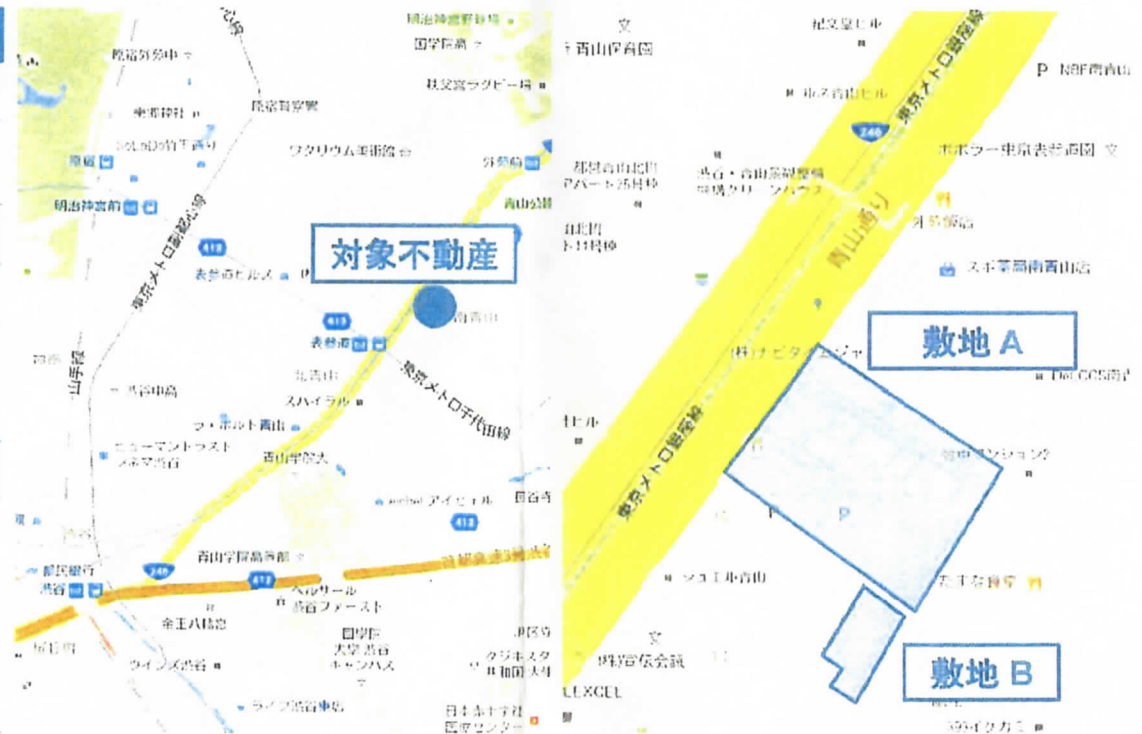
明治神宮野球場
国学院高
秩父宮ラグビー場
文
青山保育園
紀文堂ビル
東京メトロ銀座線
NBF南青山
原宿外苑中
東郷神社
原宿警察署
ワタリウム美術館
外苑前
青山公園
248
ポポラー東京表参道園
原宿
明治神宮前
東京メトロ副都心線
412
対象不動産
表参道ヒルズ
南青山
413
表参道
北青山
東京メトロ千代田線
スパイラル
山手線
渋谷中高
青山学院大
ヒューマントラスト シネマ渋谷
アイビーホール
412
青山学院高等部
都民銀行
渋谷
248
412
金王八幡宮
渋谷ファースト
国学院 大学 渋谷 キャンパス
ウインズ渋谷
ライフ渋谷東店
日本赤十字社 医療センター
青山通り
敷地 A
敷地 B
スポーツ用品南青山店
表参道
ヒル
東京メトロ銀座線
P
P
青山
LEXCEL
イカ